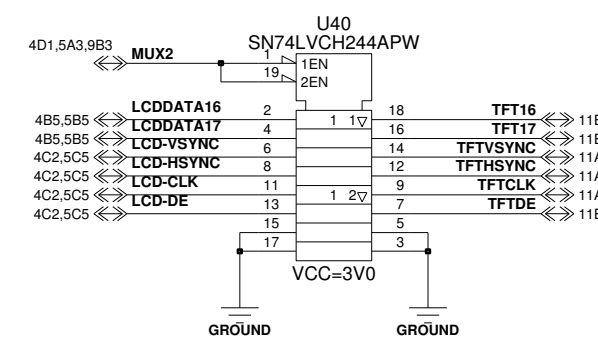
U40
SN74LVCH244APW

4D1,5A3,9B3
MUX2
1
1EN
19
2EN

4B5,5B5
LCDDATA16
2
18
TFT16
11E

4B5,5B5
LCDDATA17
4
1 1▽
16
TFT17
11E

4C2,5C5
LCD-VSYNC
6
14
TFTVSYNC
11A

4C2,5C5
LCD-HSYNC
8
12
TFTHSYNC
11A

4C2,5C5
LCD-CLK
11
9
TFTCLK
11A

4C2,5C5
LCD-DE
13
1 2▽
7
TFTDE
11E

4C2,5C5
15
5
17
3

VCC=3V0

GROUND
GROUND